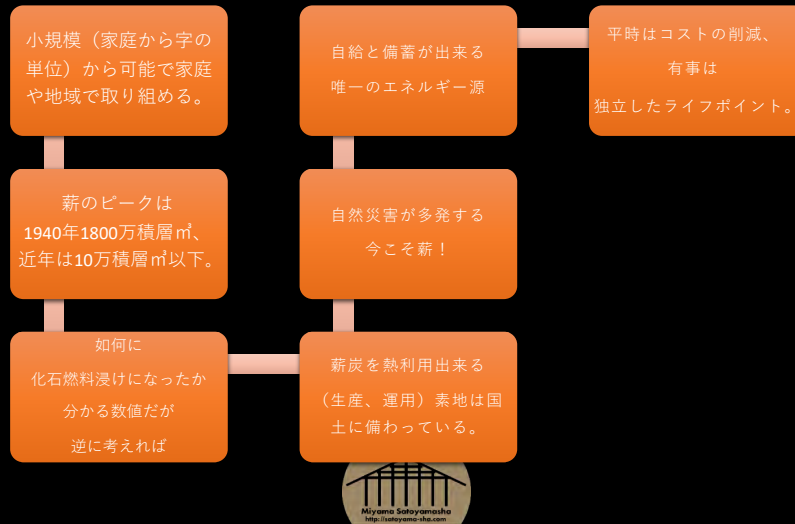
小規模（家庭から字の単位）から可能で家庭や地域で取り組める。

薪のピークは
1940年1800万積層㎥、近年は10万積層㎥以下。

如何に
化石燃料浸けになったか
分かる数値だが
逆に考えれば

薪炭を熱利用出来る
（生産、運用）素地は国土に備わっている。

自然災害が多発する
今こそ薪！

自給と備蓄が出来る
唯一のエネルギー源

平時はコストの削減、
有事は
独立したライフポイント。

Miyama Satoyamasha
http://satoyama-sha.com